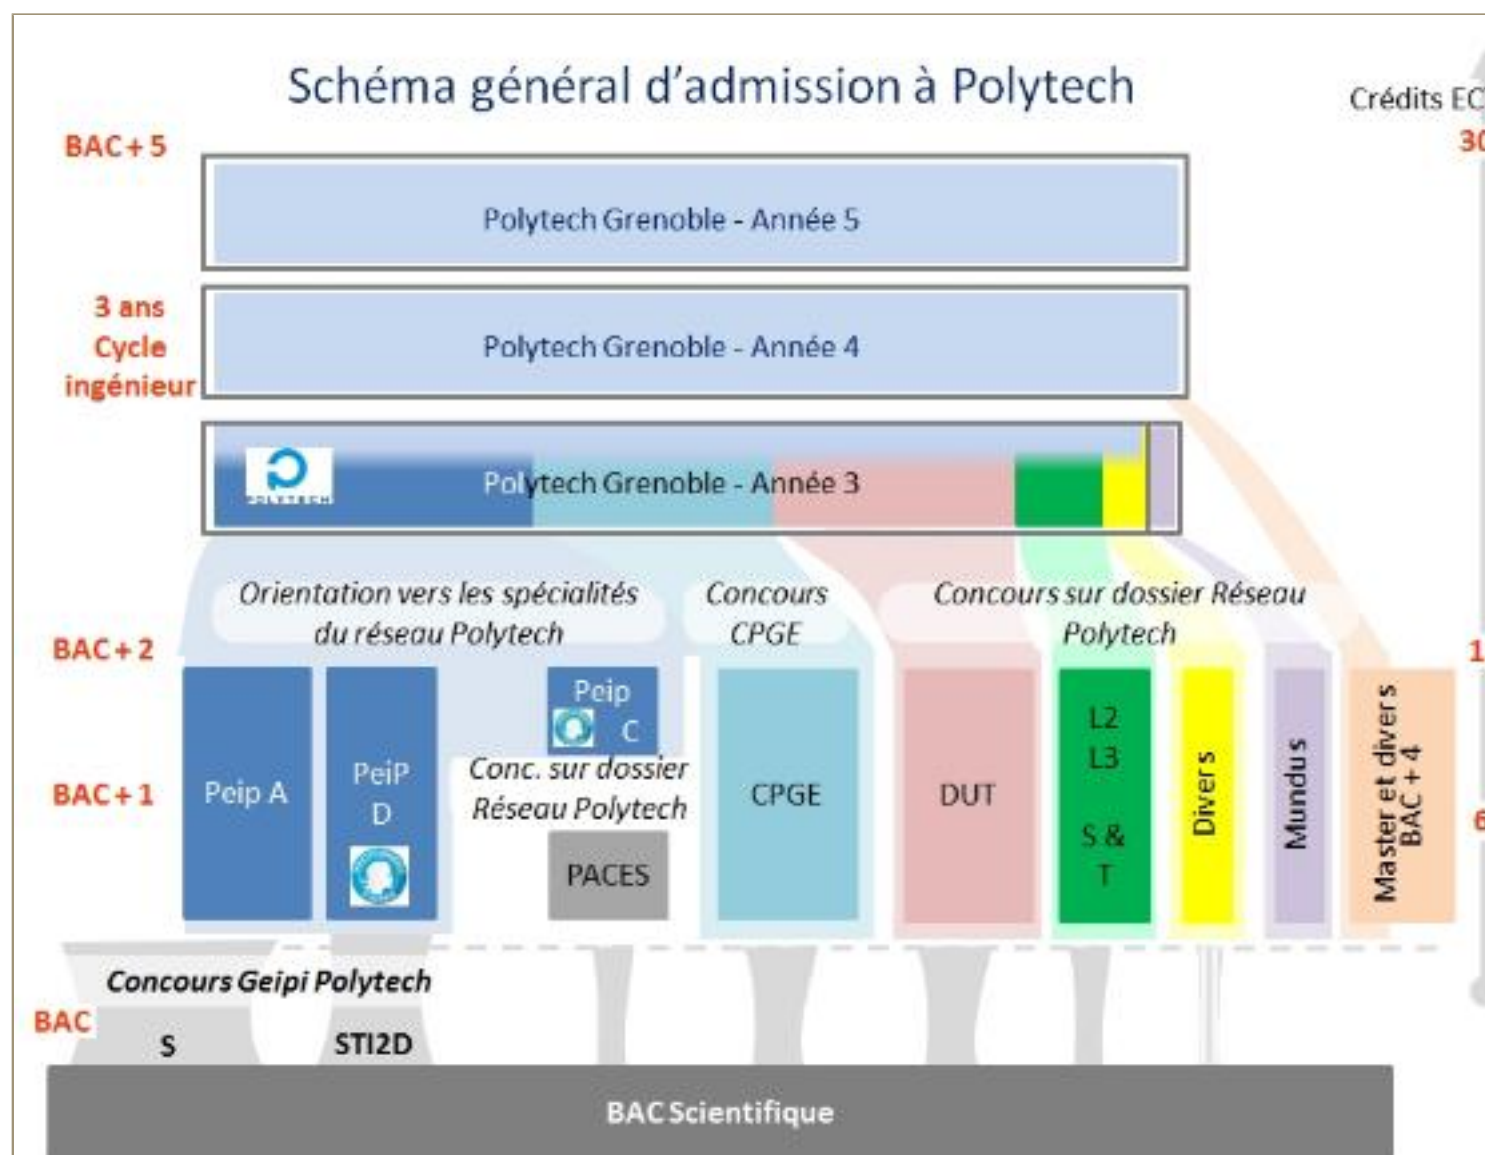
Schéma général d'admission à Polytech

Crédits EC
30

BAC+5

Polytech Grenoble - Année 5

3 ans Cycle ingénieur

Polytech Grenoble - Année 4

Polytech Grenoble - Année 3

Orientation vers les spécialités du réseau Polytech

Concours CPGE

Concours sur dossier Réseau Polytech

BAC+2

1

BAC+1

6

Peip A

PeiP D

Peip C

Conc. sur dossier Réseau Polytech

PACES

CPGE

DUT

L2 L3 S & T

Divers

Mundus

Master et divers BAC + 4

Concours Geipi Polytech

BAC

S

STI2D

BAC Scientifique